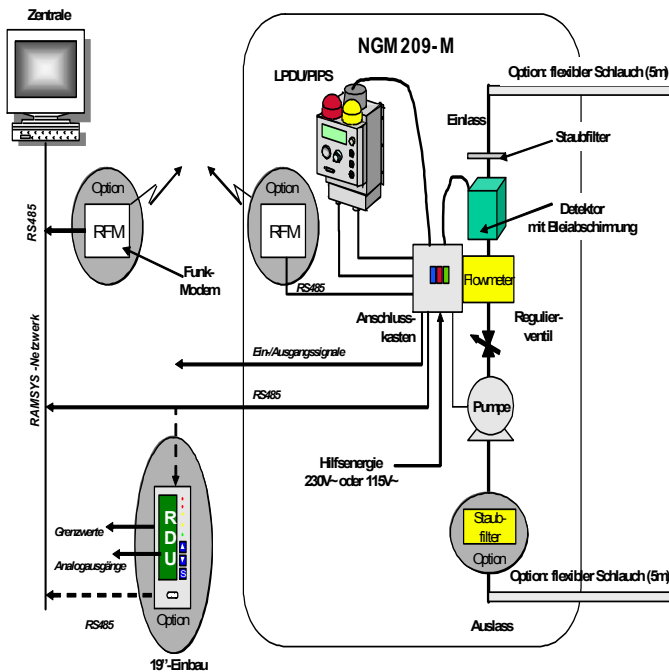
Zentrale

NGM 209-M

LPDU/PIPS

Option: flexibler Schlauch (5m)

Einlass

Staubfilter

Option

Option

RFM

RFM

Detektor mit Bleiabschirmung

RS485

Funk-Modem

RS485

Flowmeter

Anschlusskasten

Regulierventil

RAMSYS -Netzwerk

Ein/Ausgangssignale

RS485

Pumpe

Hilfsenergie 230V~ oder 115V~

R D U

Grenzwerte

Analogausgänge

Staubfilter

Option

Option: flexibler Schlauch (5m)

RS485

Option

Auslass

19"-Einbau